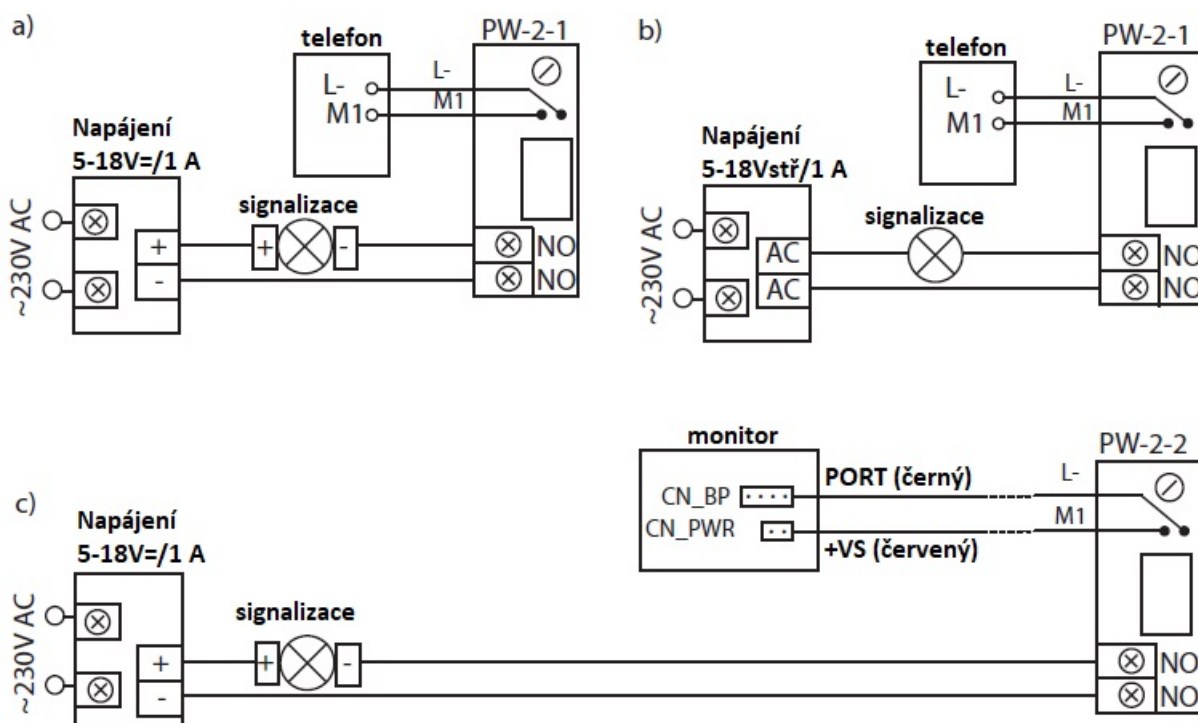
a)

telefon

L-
M1

L-
M1

PW-2-1

Napájení
5-18V=/1 A

~230V AC

+
-

signalizace

+
-

NO
NO

b)

telefon

L-
M1

L-
M1

PW-2-1

Napájení
5-18Vstř/1 A

~230V AC

AC
AC

signalizace

NO
NO

monitor

CN_BP
CN_PWR

PORT (černý)
+VS (červený)

L-
M1

PW-2-2

c)

Napájení
5-18V=/1 A

~230V AC

+
-

signalizace

+
-

NO
NO